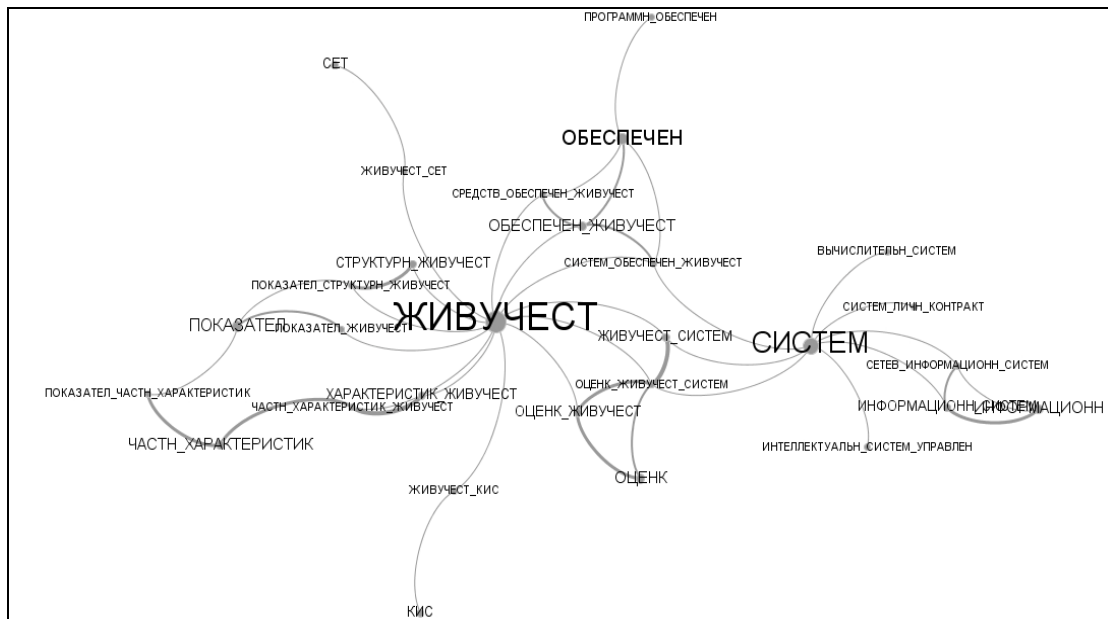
ПРОГРАММН_ОБЕСПЕЧЕН

СЕТ

ОБЕСПЕЧЕН

ЖИВУЧЕСТ_СЕТ

СРЕДСТВ_ОБЕСПЕЧЕН_ЖИВУЧЕСТ

ОБЕСПЕЧЕН_ЖИВУЧЕСТ

СТРУКТУРН_ЖИВУЧЕСТ

СИСТЕМ_ОБЕСПЕЧЕН_ЖИВУЧЕСТ

ВЫЧИСЛИТЕЛЬН_СИСТЕМ

ПОКАЗАТЕЛ_СТРУКТУРН_ЖИВУЧЕСТ

СИСТЕМ_ЛИЧН_КОНТРАКТ

ПОКАЗАТЕЛ

ПОКАЗАТЕЛ_ЖИВУЧЕСТ

ЖИВУЧЕСТ

ЖИВУЧЕСТ_СИСТЕМ

СИСТЕМ

СЕТЕВ_ИНФОРМАЦИОНН_СИСТЕМ

ОЦЕНК_ЖИВУЧЕСТ_СИСТЕМ

ПОКАЗАТЕЛ_ЧАСТН_ХАРАКТЕРИСТИК

ХАРАКТЕРИСТИК_ЖИВУЧЕСТ

ЧАСТН_ХАРАКТЕРИСТИК_ЖИВУЧЕСТ

ОЦЕНК_ЖИВУЧЕСТ

ИНФОРМАЦИОНН_СИСТЕМ

ИНФОРМАЦИОНН

ЧАСТН_ХАРАКТЕРИСТИК

ИНТЕЛЛЕКТУАЛЬН_СИСТЕМ_УПРАВЛЕН

ОЦЕНК

ЖИВУЧЕСТ_КИС

КИС